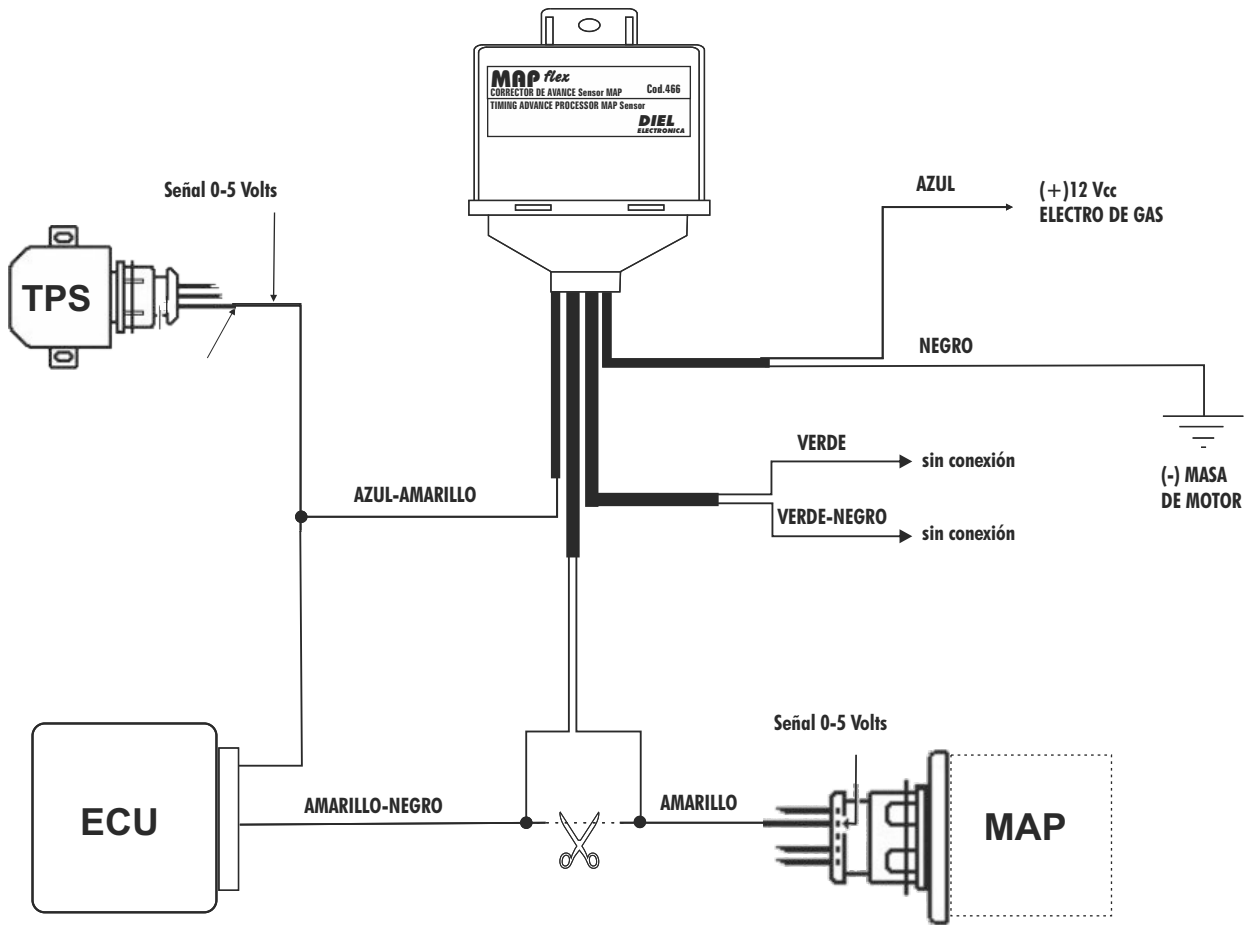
MAP flex
CORRECTOR DE AVANCE Sensor MAP
Cod.466
TIMING ADVANCE PROCESSOR MAP Sensor
DIEL
ELECTRONICA

Señal 0-5 Volts

TPS

AZUL

(+)12 Vcc
ELECTRO DE GAS

NEGRO

VERDE
sin conexión

(-) MASA
DE MOTOR

AZUL-AMARILLO

VERDE-NEGRO
sin conexión

Señal 0-5 Volts

ECU

AMARILLO-NEGRO

AMARILLO

MAP